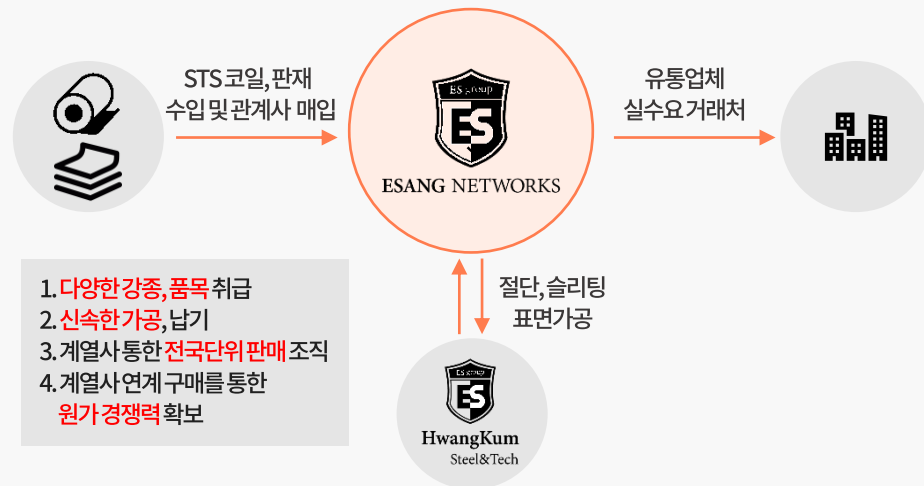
STS 코일, 판재
수입 및 관계사 매입

ES group
ES
ESANG NETWORKS

유통업체
실수요 거래처

1. 다양한 강종, 품목 취급
2. 신속한 가공, 납기
3. 계열사 통한 전국단위 판매 조직
4. 계열사 연계 구매를 통한 원가 경쟁력 확보

절단, 슬리팅
표면가공

ES group
ES
HwangKum
Steel&Tech